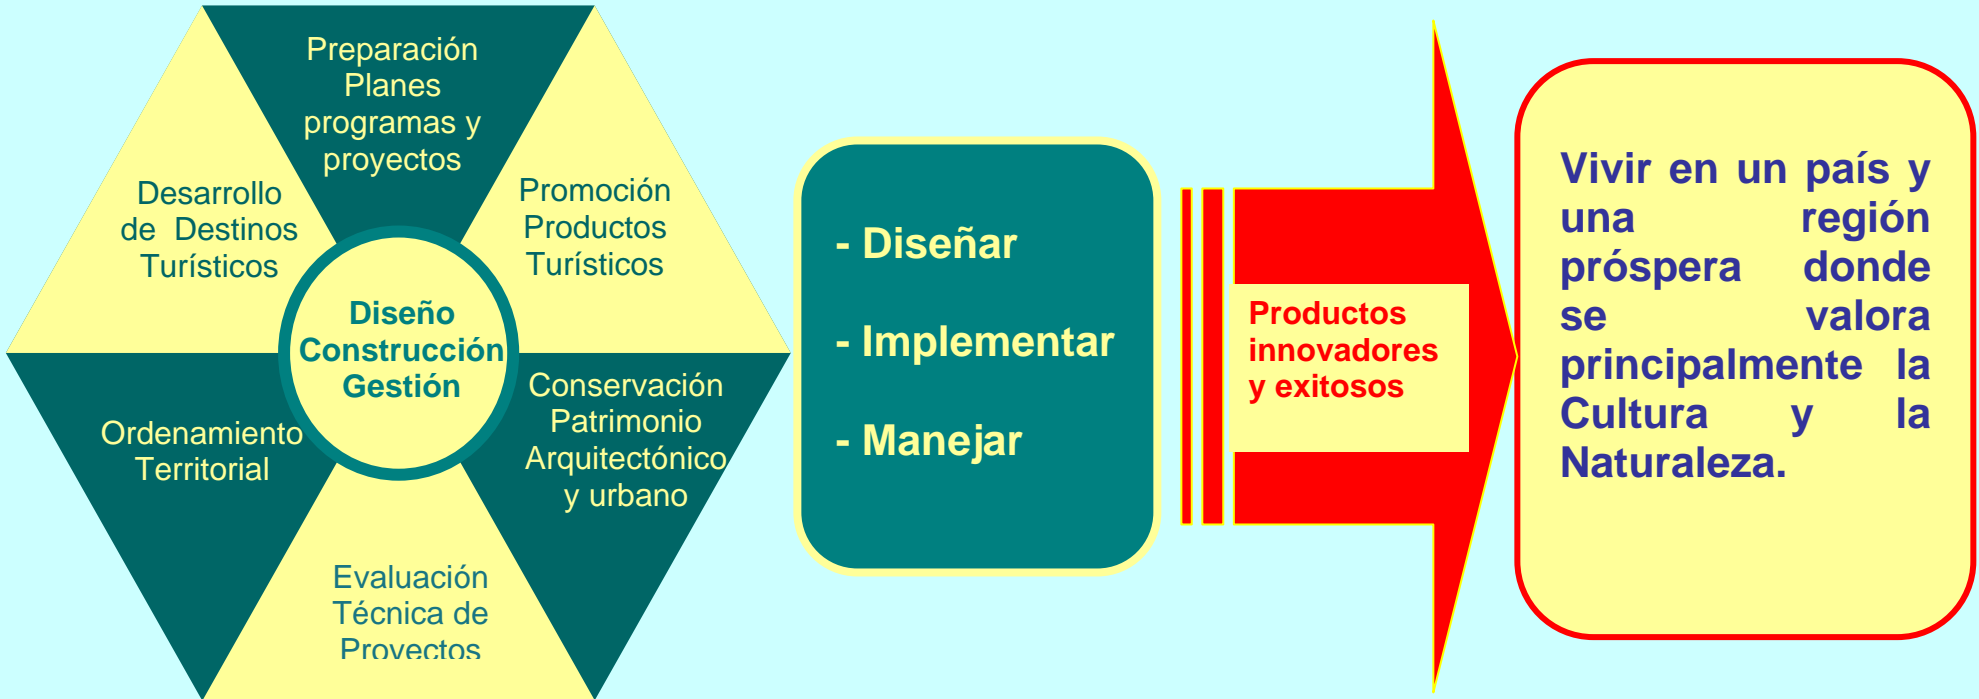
Preparación Planes programas y proyectos

Desarrollo de Destinos Turísticos

Promoción Productos Turísticos

Diseño Construcción Gestión

Ordenamiento Territorial

Conservación Patrimonio Arquitectónico y urbano

Evaluación Técnica de Proyectos

- Diseñar

- Implementar

- Manejar

Productos innovadores y exitosos

Vivir en un país y una región próspera donde se valora principalmente la Cultura y la Naturaleza.